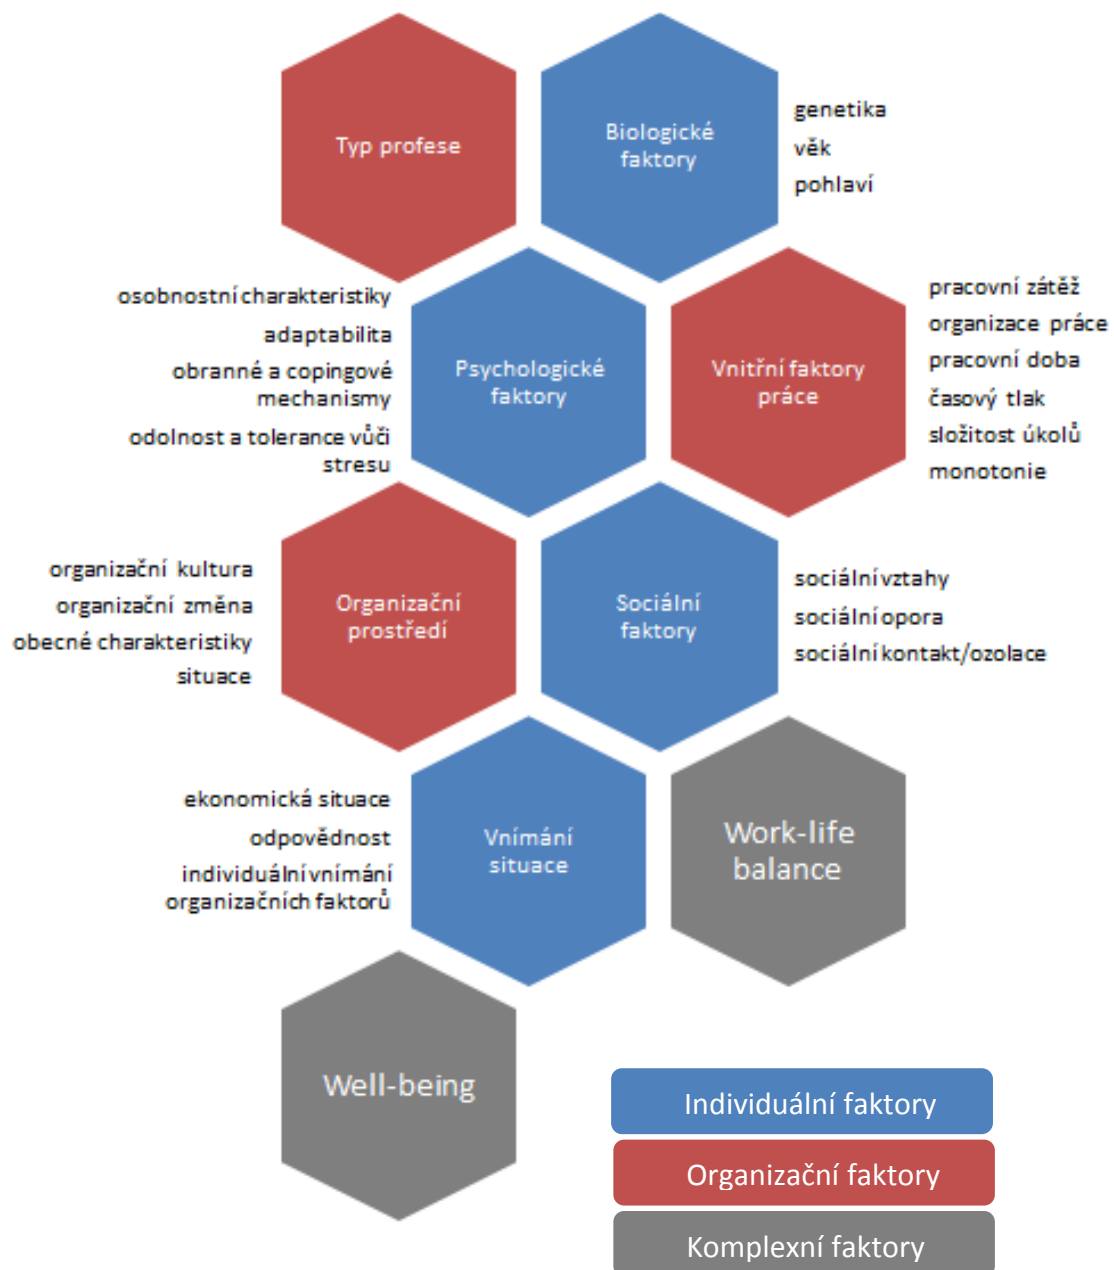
Typ profese

Biologické faktory

genetika
věk
pohlaví

osobnostní charakteristiky
adaptabilita
obranné a copingové mechanismy
odolnost a tolerance vůči stresu

Psychologické faktory

Vnitřní faktory práce

pracovní zátěž
organizace práce
pracovní doba
časový tlak
složitost úkolů
monotonie

organizační kultura
organizační změna
obecné charakteristiky situace

Organizační prostředí

Sociální faktory

sociální vztahy
sociální opora
sociální kontakt/ozolace

ekonomická situace
odpovědnost
individuální vnímání organizačních faktorů

Vnímání situace

Work-life balance

Well-being

Individuální faktory
Organizační faktory
Komplexní faktory